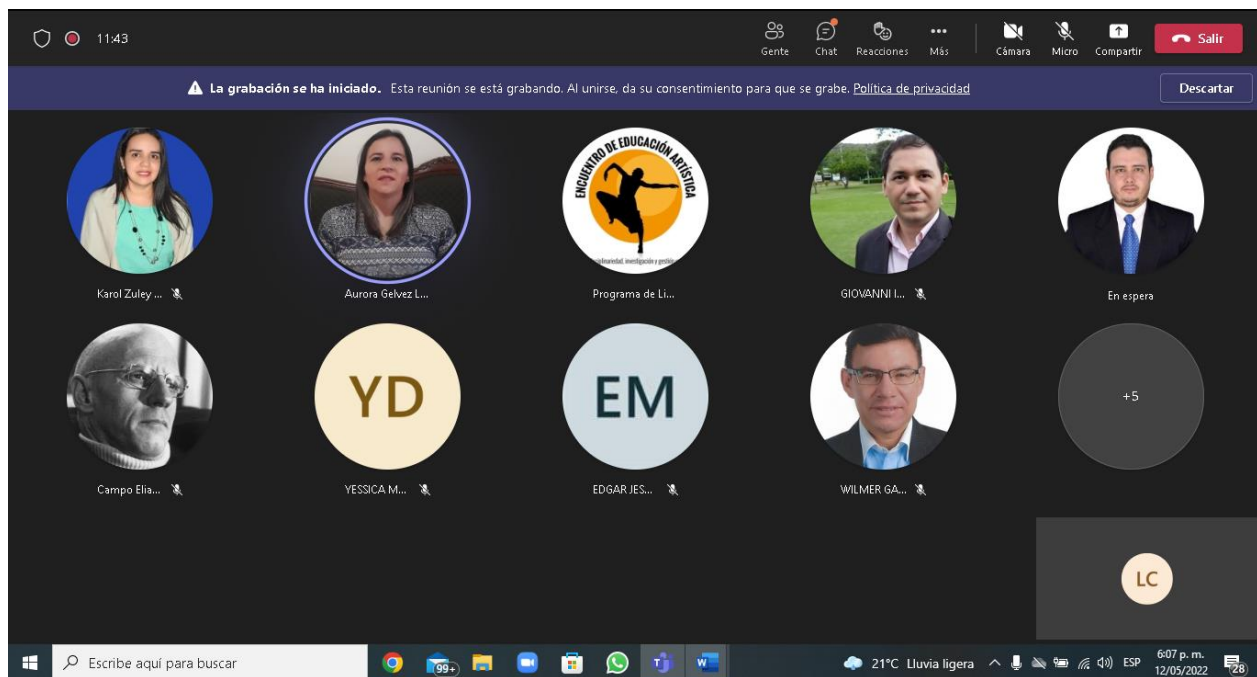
11:43

Gente Chat Reacciones Más Cámara Micro Compartir Salir

La grabación se ha iniciado. Esta reunión se está grabando. Al unirse, da su consentimiento para que se grabe. Política de privacidad

Descartar

ENCUENTRO DE EDUCACIÓN ARTÍSTICA
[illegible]disciplinariedad, investigación y gestión

Karol Zuley ...

Aurora Gelvez L...

Programa de Li...

GIOVANNI I...

En espera

YD

EM

+5

Campo Elia...

YESSICA M...

EDGAR JES...

WILMER GA...

LC

Escribe aquí para buscar

99+

21°C Lluvia ligera

ESP

6:07 p. m.
12/05/2022

28